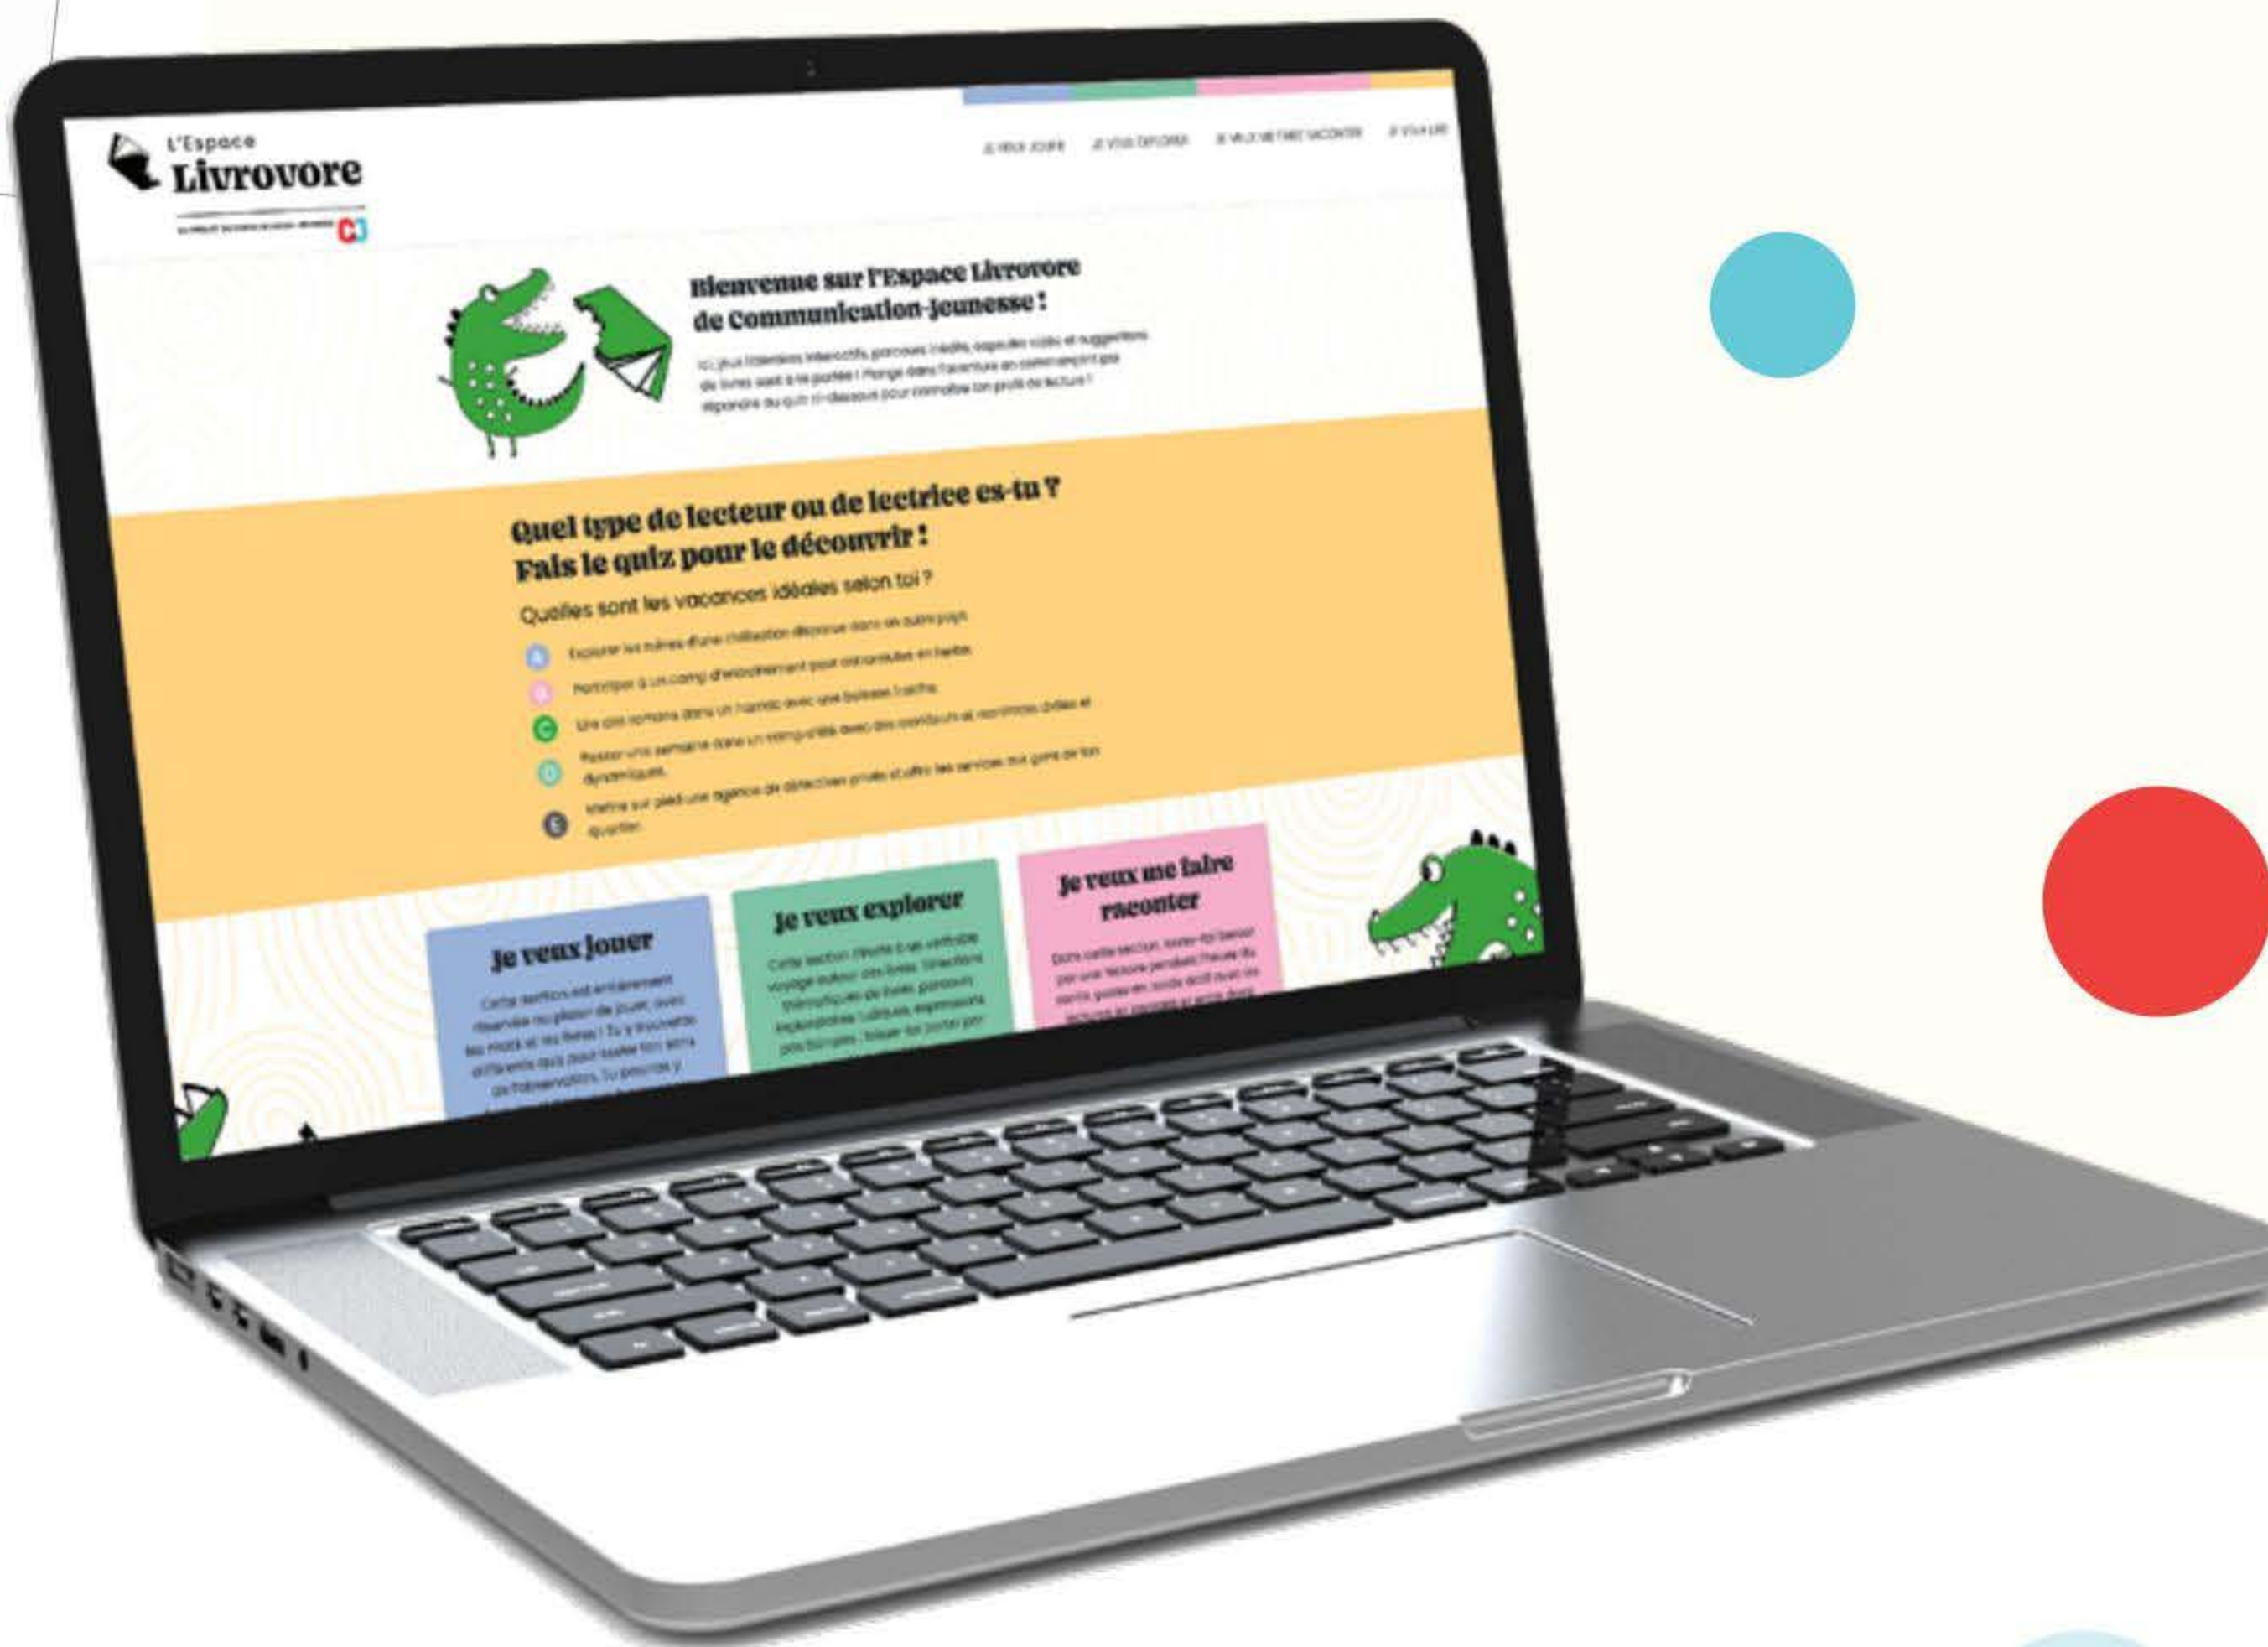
L'Espace
Livrovore

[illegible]

JE VEUX JOUER   JE VEUX EXPLORER   JE VEUX ME FAIRE RACONTER   JE VEUX LIRE

Bienvenue sur l'Espace Livrovore de Communication-jeunesse !

Ici, jeux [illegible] interactifs, parcours inédits, capsules vidéo et suggestions de livres sont à ta portée ! Plonge dans l'aventure en commençant par répondre au quiz ci-dessous pour connaître ton profil de lecture !

Quel type de lecteur ou de lectrice es-tu ? Fais le quiz pour le découvrir !

Quelles sont les vacances idéales selon toi ?

A Explorer les ruines d'une civilisation disparue dans un autre pays.
B Participer à un camp d'entraînement pour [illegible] en herbe.
C Lire des romans dans un hamac avec une boisson fraîche.
D Passer une semaine dans un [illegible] avec des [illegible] et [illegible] drôles et dynamiques.
E Mettre sur pied une agence de détectives privés et offrir tes services aux gens de ton quartier.

Je veux jouer
Cette section est entièrement réservée au plaisir de jouer, avec les mots et les livres ! Tu y trouveras différents défis pour tester tes sens de l'observation. Tu pourras y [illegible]

Je veux explorer
Cette section réunit à un véritable voyage autour des livres. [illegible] thématiques de livres, parcours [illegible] ludiques, expressions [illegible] plus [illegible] laisse-toi porter par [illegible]

Je veux me faire raconter
Dans cette section, laisse-toi bercer par une lecture pendant l'heure du conte, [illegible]